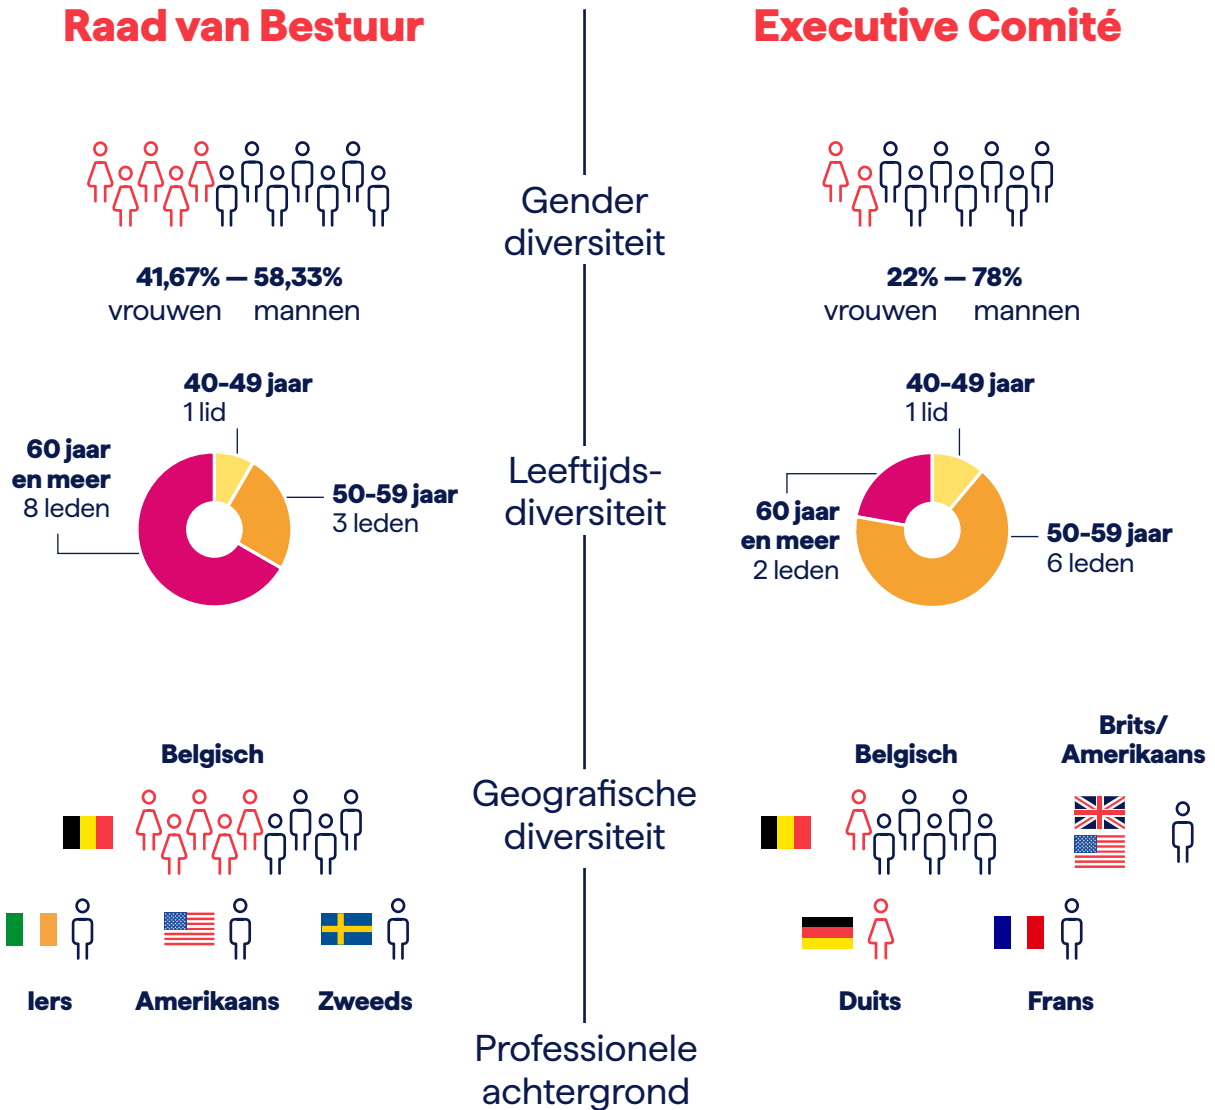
Raad van Bestuur

Executive Comité

Gender diversiteit

41,67% — 58,33%
vrouwen mannen

22% — 78%
vrouwen mannen

Leeftijds-diversiteit

40-49 jaar
1 lid

60 jaar en meer
8 leden

50-59 jaar
3 leden

40-49 jaar
1 lid

60 jaar en meer
2 leden

50-59 jaar
6 leden

Geografische diversiteit

Belgisch

Iers

Amerikaans

Zweeds

Belgisch

Brits/ Amerikaans

Duits

Frans

Professionele achtergrond